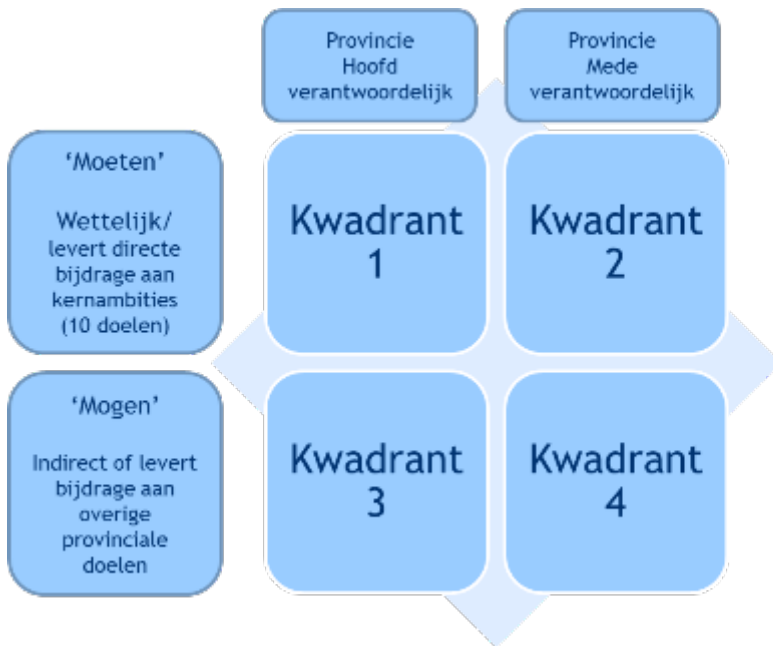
Provincie Hoofd verantwoordelijk

Provincie Mede verantwoordelijk

‘Moeten’

Wettelijk/ levert directe bijdrage aan kernambities (10 doelen)

Kwadrant 1

Kwadrant 2

‘Mogen’

Indirect of levert bijdrage aan overige provinciale doelen

Kwadrant 3

Kwadrant 4